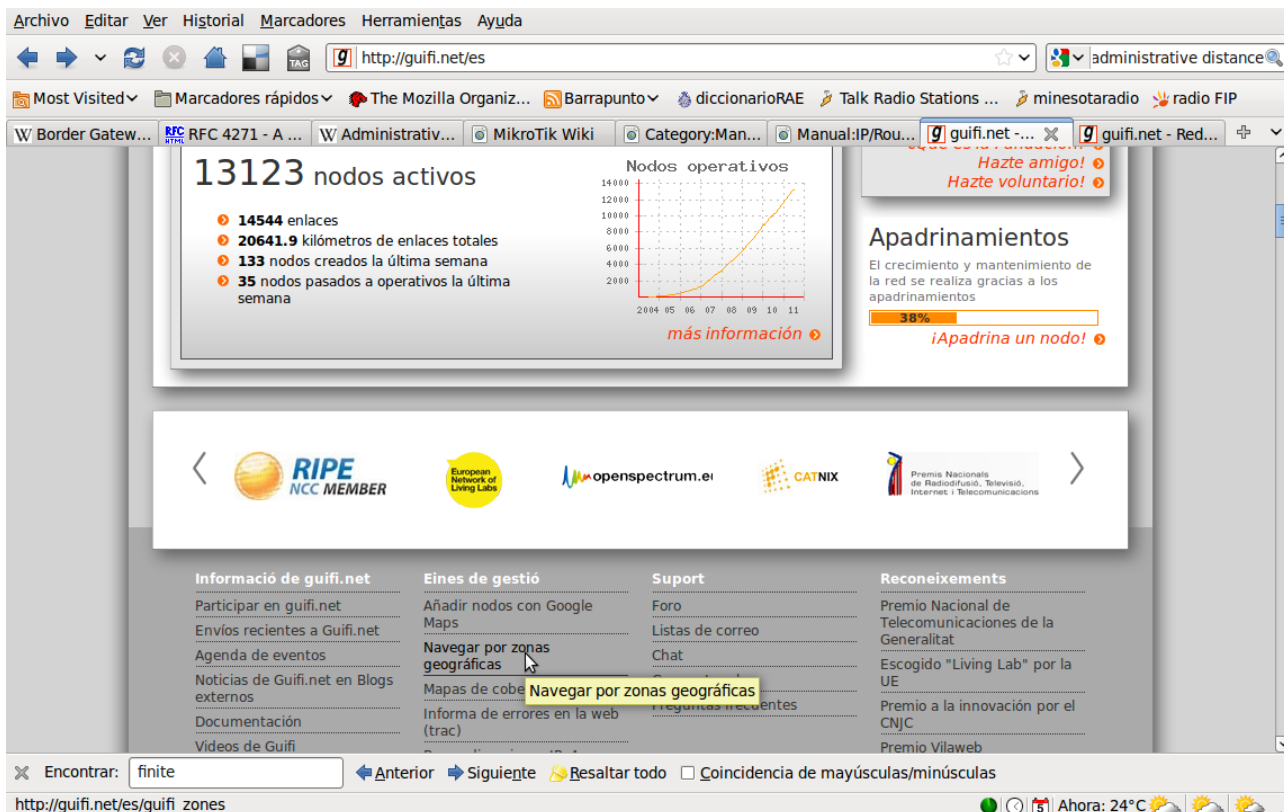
Archivo Editar Ver Historial Marcadores Herramientas Ayuda

http://guifi.net/es

administrative distance

Most Visited Marcadores rápidos The Mozilla Organiz... Barrapunto diccionarioRAE Talk Radio Stations ... minesotaradio radio FIP

Border Gatew... RFC 4271 - A ... Administrativ... MikroTik Wiki Category:Man... Manual:IP/Rou... guifi.net -... guifi.net - Red...

13123 nodos activos

14544 enlaces
20641.9 kilómetros de enlaces totales
133 nodos creados la última semana
35 nodos pasados a operativos la última semana

Nodos operativos
14000
12000
10000
8000
6000
4000
2000
2004 05 06 07 08 09 10 11

más información

Hazte amigo!
Hazte voluntario!

Apadrinamientos
El crecimiento y mantenimiento de la red se realiza gracias a los apadrinamientos
38%
¡Apadrina un nodo!

RIPE NCC MEMBER
European Network of Living Labs
openspectrum.eu
CATNIX
Premis Nacionals de Radiodifusió, Televisió, Internet i Telecomunicacions

Informació de guifi.net
Participar en guifi.net
Envíos recientes a Guifi.net
Agenda de eventos
Noticias de Guifi.net en Blogs externos
Documentación
Videos de Guifi

Eines de gestió
Añadir nodos con Google Maps
Navegar por zonas geográficas
Mapas de cobe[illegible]
Informa de errores en la web (trac)

Navegar por zonas geográficas

Suport
Foro
Listas de correo
Chat
Preguntas frecuentes

Reconeixements
Premio Nacional de Telecomunicaciones de la Generalitat
Escogido "Living Lab" por la UE
Premio a la innovación por el CNJC
Premio Vilaweb

Encontrar: finite Anterior Siguiente Resaltar todo Coincidencia de mayúsculas/minúsculas

http://guifi.net/es/guifi_zones
Ahora: 24°C